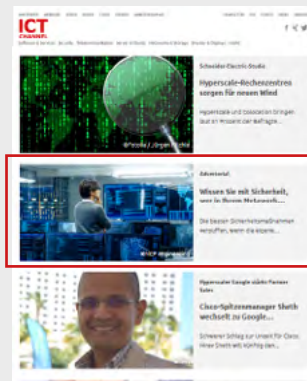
ICT CHANNEL

Schneider Electric Studie

Hyperscale-Rechenzentren sorgen für neuen Wind

Hyperscale und Colocation bringen laut ein Anbieter der Befragte...

© Fotolia / Jürgen Fälchle

Advertorial

Wissen Sie mit Sicherheit, wer in Ihrem Netzwerk...

Die besten Sicherheitsmaßnahmen versuffen, wenn die eigene...

© ICT Channel

Hyperscaler Google stärkt Partner Sales

Cisco-Spitzenmanager Sheth wechselt zu Google...

Schwerer Schlag zur Unzeit für Cisco: Ihrer Sheth will künftig den...